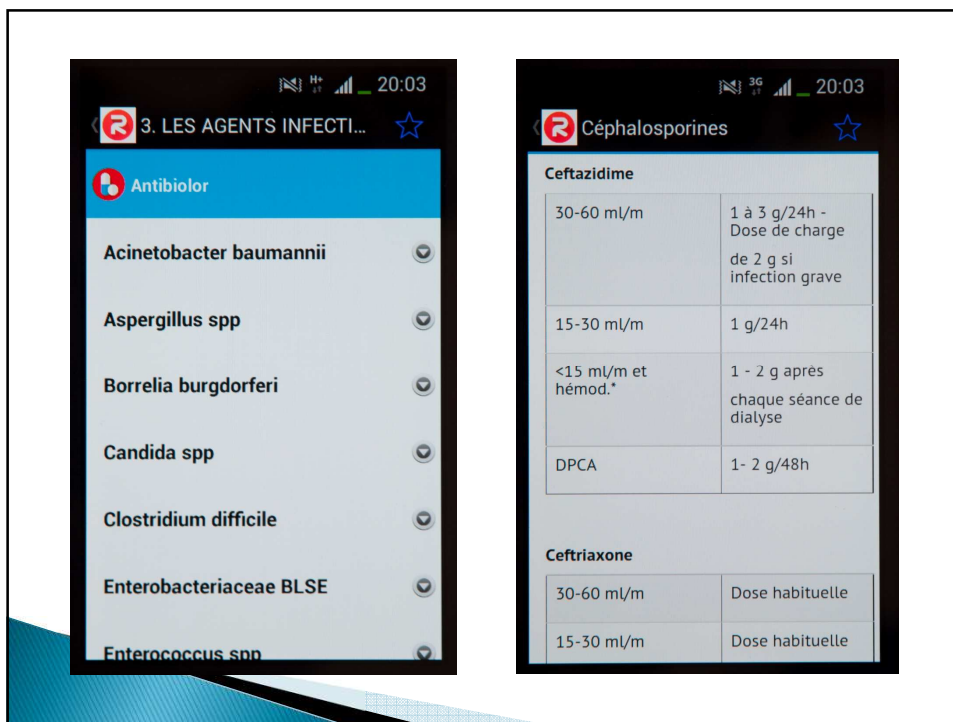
20:03

3. LES AGENTS INFECTI...

Antibiolor

Acinetobacter baumannii

Aspergillus spp

Borrelia burgdorferi

Candida spp

Clostridium difficile

Enterobacteriaceae BLSE

Enterococcus spp

3G 20:03

Céphalosporines

Ceftazidime

| | |
|---|---|
| 30-60 ml/m | 1 à 3 g/24h - Dose de charge de 2 g si infection grave |
| 15-30 ml/m | 1 g/24h |
| <15 ml/m et hémod.* | 1 - 2 g apres chaque séance de dialyse |
| DPCA | 1- 2 g/48h |

Ceftriaxone

| | |
|---|---|
| 30-60 ml/m | Dose habituelle |
| 15-30 ml/m | Dose habituelle |